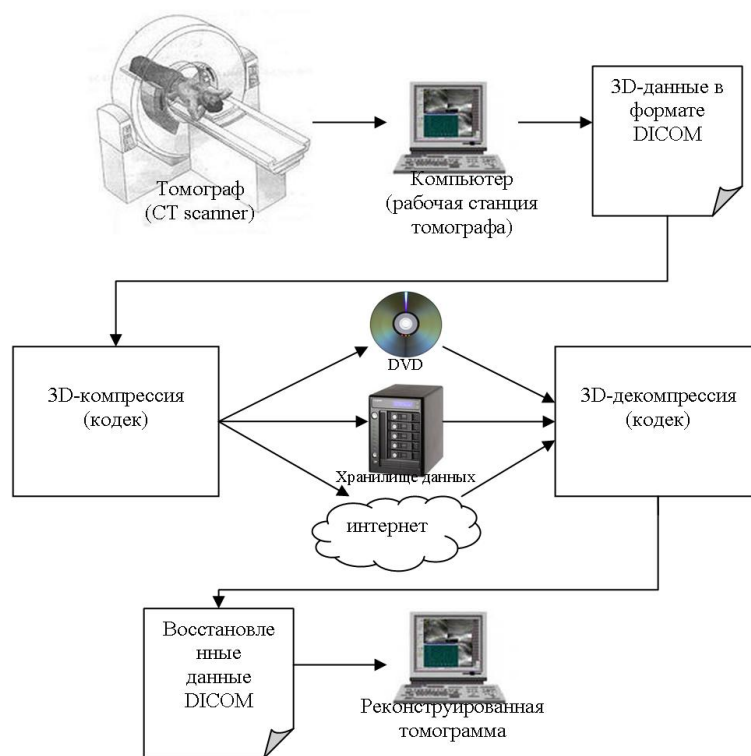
Томограф (CT scanner)

Компьютер (рабочая станция томографа)

3D-данные в формате DICOM

DVD

3D-компрессия (кодек)

Хранилище данных

интернет

3D-декомпрессия (кодек)

Восстановленные данные DICOM

Реконструированная томограмма